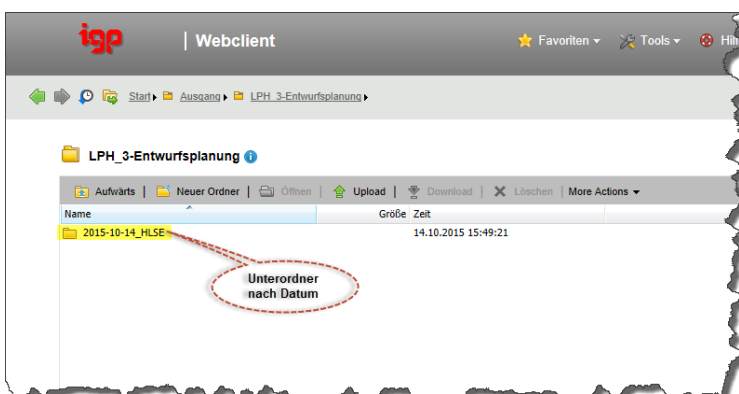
igp | Webclient

Favoriten ▾ Tools ▾ Hil

Start ▸ Ausgang ▸ LPH_3-Entwurfsplanung ▸

LPH_3-Entwurfsplanung

Aufwärts | Neuer Ordner | Öffnen | Upload | Download | Löschen | More Actions ▾

| Name | Größe | Zeit |
|---|---|---|
| 2015-10-14_HLSE | | 14.10.2015 15:49:21 |

Unterordner nach Datum